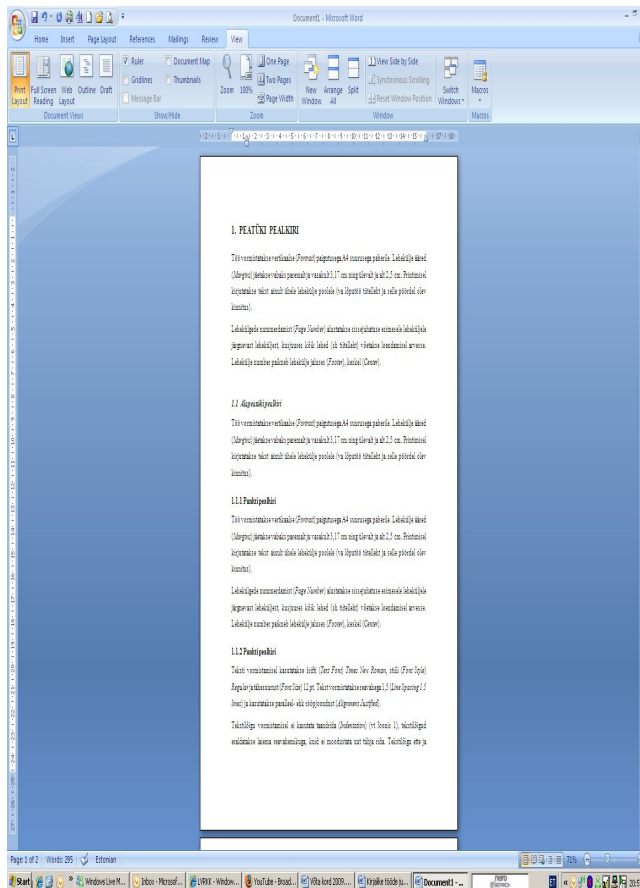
Document1 - Microsoft Word

Home Insert Page Layout References Mailings Review View

Print Layout Full Screen Reading Web Layout Outline Draft
Document Views

Ruler Gridlines Message Bar Document Map Thumbnails
Show/Hide

Zoom 100% One Page Two Pages Page Width
Zoom

New Window Arrange All Split View Side by Side Synchronous Scrolling Reset Window Position Switch Windows
Window

Macros
Macros

1. PEATÜKI PEALKIRI

Töö vormistatakse vertikaalse (Portrait) paigutusega A4 suuruses paberile. Lehekülje ääred (Margins) jäetakse vabaks paremalt ja vasakult 3,17 cm ning ülevalt ja alt 2,5 cm. Printimisel kirjutatakse tekst ainult ühele leheküljele poolele (va lõputöö tiitelleht ja selle pöördel olev kinnitus).

Lehekülgede nummerdamist (Page Number) alustatakse sissejuhatuse esimesele leheküljele järgnevast leheküljest, kuigi arvesse lähevad kõik lehed (ük tiitelleht) võetakse loendamisel arvesse. Lehekülje number paikneb lehekülje jaluses (Footer), keskel (Center).

1.1 Alapeatüki pealkiri

Töö vormistatakse vertikaalse (Portrait) paigutusega A4 suuruses paberile. Lehekülje ääred (Margins) jäetakse vabaks paremalt ja vasakult 3,17 cm ning ülevalt ja alt 2,5 cm. Printimisel kirjutatakse tekst ainult ühele leheküljele poolele (va lõputöö tiitelleht ja selle pöördel olev kinnitus).

1.1.1 Punkti pealkiri

Töö vormistatakse vertikaalse (Portrait) paigutusega A4 suuruses paberile. Lehekülje ääred (Margins) jäetakse vabaks paremalt ja vasakult 3,17 cm ning ülevalt ja alt 2,5 cm. Printimisel kirjutatakse tekst ainult ühele leheküljele poolele (va lõputöö tiitelleht ja selle pöördel olev kinnitus).

Lehekülgede nummerdamist (Page Number) alustatakse sissejuhatuse esimesele leheküljele järgnevast leheküljest, kuigi arvesse lähevad kõik lehed (ük tiitelleht) võetakse loendamisel arvesse. Lehekülje number paikneb lehekülje jaluses (Footer), keskel (Center).

1.1.2 Punkti pealkiri

Teksti vormistamisel kasutatakse šrifti (Text Font) Times New Roman, stiili (Font Style) Regular ja tähesuurust (Font Size) 12 pt. Tekst vormistatakse reavahega 1,5 (Line Spacing 1,5 lines) ja kasutatakse paralleel- ehk rööpjoondust (Alignment Justified).

Tekstilõigu vormistamisel ei kasutata taandrida (Indentation) (vt lisanis 1), tekstilõigud eraldatakse lisarea reavahemikuga, kuid ei moodustata uut tühja rida. Tekstilõigu ette ja

Page: 1 of 2 Words: 295 Estonian

71%

Start Windows Live M... Inbox - Microsof... LVRKK - Window... YouTube - Broad... Võta kord 2009.... Kirjalike tööde ju... Document1 - ...